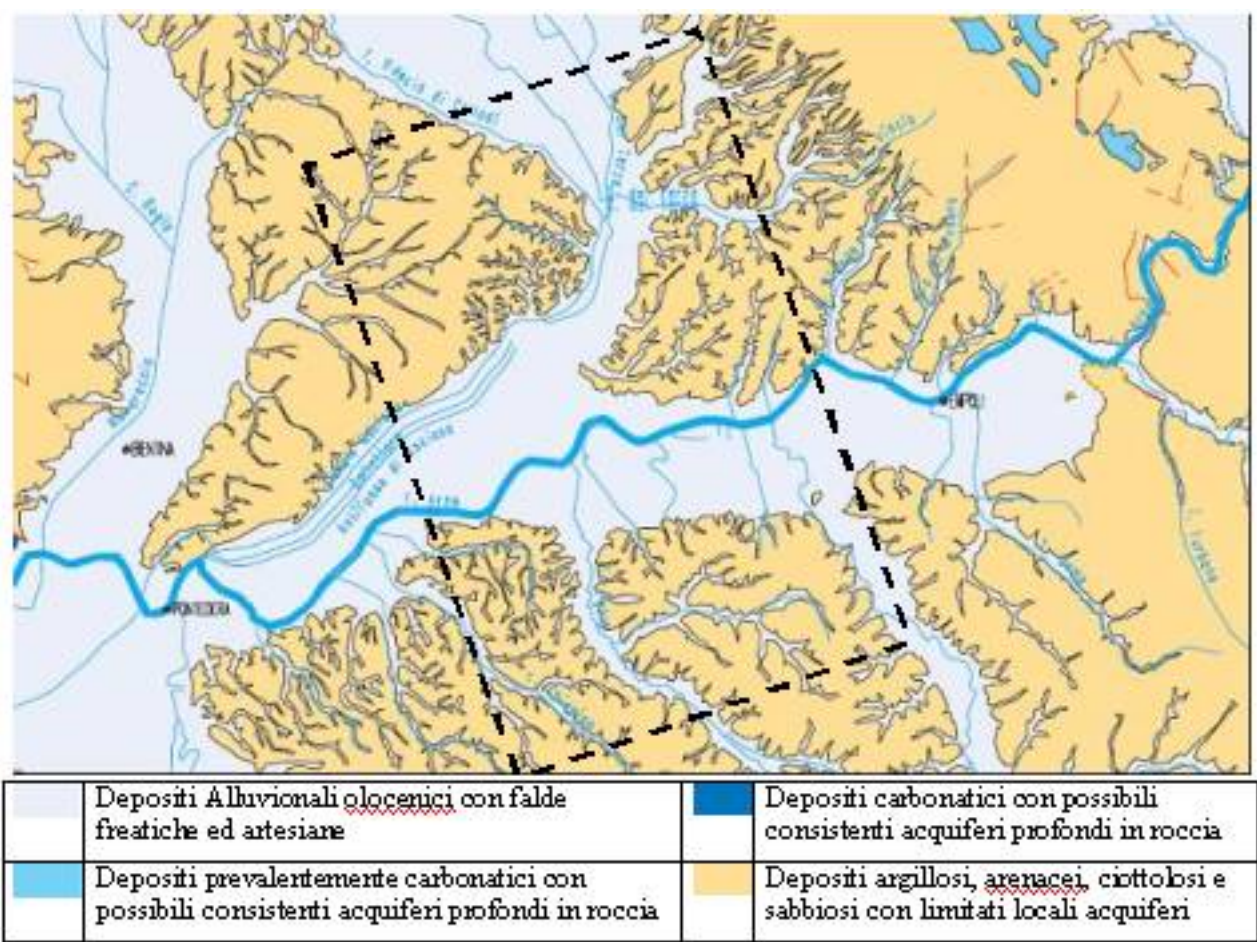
BIENTINA

PONTEDERA

EMPOLI

| | Depositi Alluvionali olocenici con falde freatiche ed artesiane | | Depositi carbonatici con possibili consistenti acquiferi profondi in roccia |
|---|---|---|---|
| | Depositi prevalentemente carbonatici con possibili consistenti acquiferi profondi in roccia | | Depositi argillosi, arenacei, ciottolosi e sabbiosi con limitati locali acquiferi |